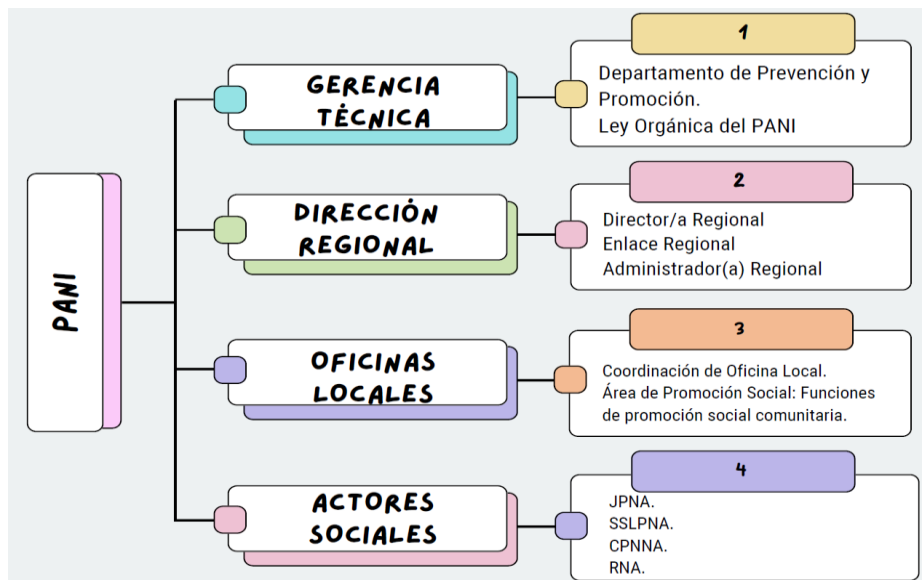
PANI

GERENCIA TÉCNICA

1

Departamento de Prevención y Promoción.
Ley Orgánica del PANI

DIRECCIÓN REGIONAL

2

Director/a Regional
Enlace Regional
Administrador(a) Regional

OFICINAS LOCALES

3

Coordinación de Oficina Local.
Área de Promoción Social: Funciones de promoción social comunitaria.

ACTORES SOCIALES

4

JPNA.
SSLPNA.
CPNNA.
RNA.